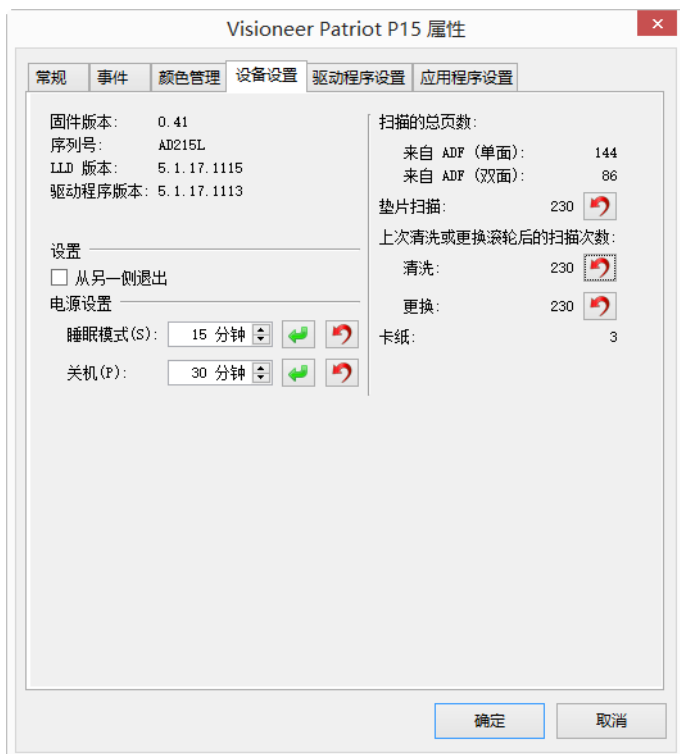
Visioneer Patriot P15 属性

常规 | 事件 | 颜色管理 | 设备设置 | 驱动程序设置 | 应用程序设置

固件版本: 0.41
序列号: AD215L
LLD 版本: 5.1.17.1115
驱动程序版本: 5.1.17.1113

设置
从另一侧退出
电源设置
睡眠模式(S): 15 分钟
关机(P): 30 分钟

扫描的总页数:
来自 ADF (单面): 144
来自 ADF (双面): 86
垫片扫描: 230
上次清洗或更换滚轮后的扫描次数:
清洗: 230
更换: 230
卡纸: 3

确定
取消